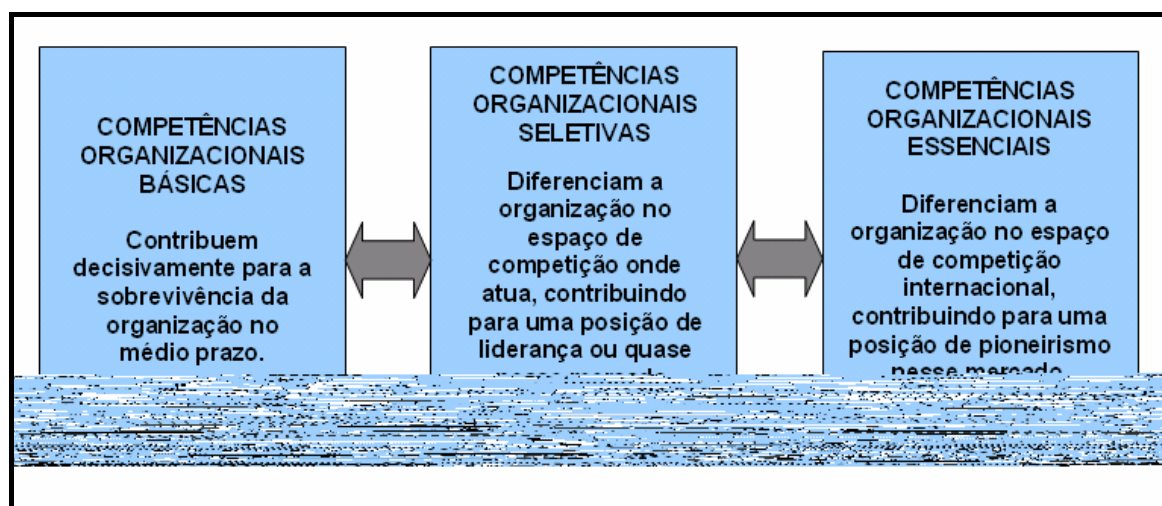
COMPETÊNCIAS ORGANIZACIONAIS BÁSICAS

Contribuem decisivamente para a sobrevivência da organização no médio prazo.

COMPETÊNCIAS ORGANIZACIONAIS SELETIVAS

Diferenciam a organização no espaço de competição onde atua, contribuindo para uma posição de liderança ou quase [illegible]

COMPETÊNCIAS ORGANIZACIONAIS ESSENCIAIS

Diferenciam a organização no espaço de competição internacional, contribuindo para uma posição de pioneirismo nesse mercado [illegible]